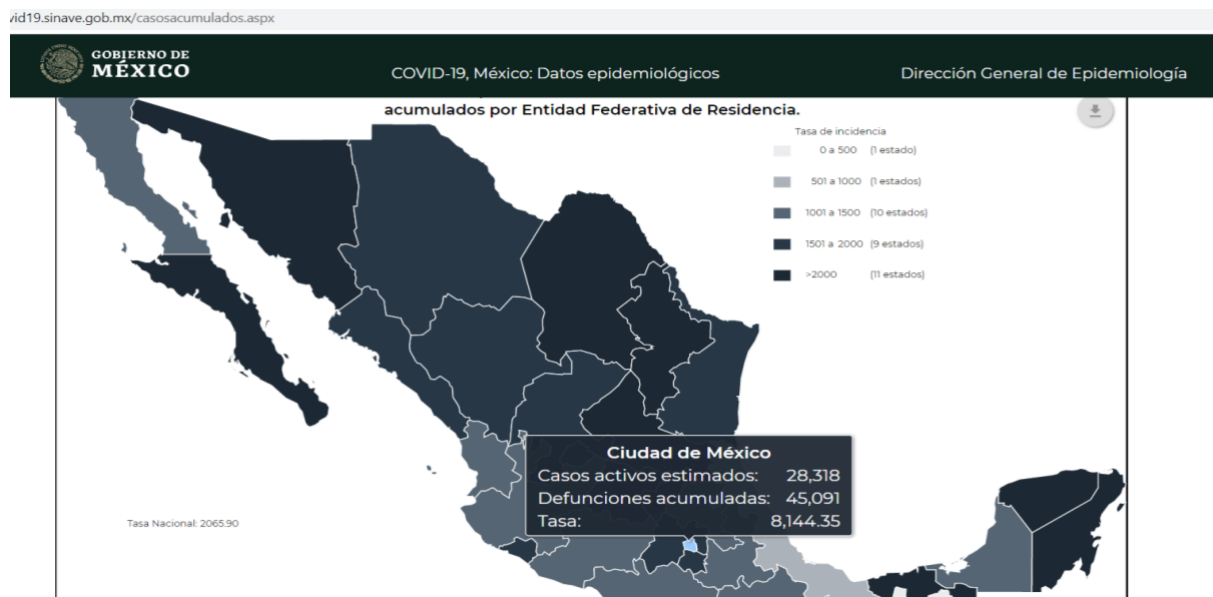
vid19.sinave.gob.mx/casosacumulados.aspx

GOBIERNO DE MÉXICO

COVID-19, México: Datos epidemiológicos

Dirección General de Epidemiología

acumulados por Entidad Federativa de Residencia.

Tasa de incidencia

0 a 500 (1 estado)

501 a 1000 (1 estados)

1001 a 1500 (10 estados)

1501 a 2000 (9 estados)

>2000 (11 estados)

Ciudad de México

Casos activos estimados: 28,318

Defunciones acumuladas: 45,091

Tasa: 8,144.35

Tasa Nacional: 2065.90